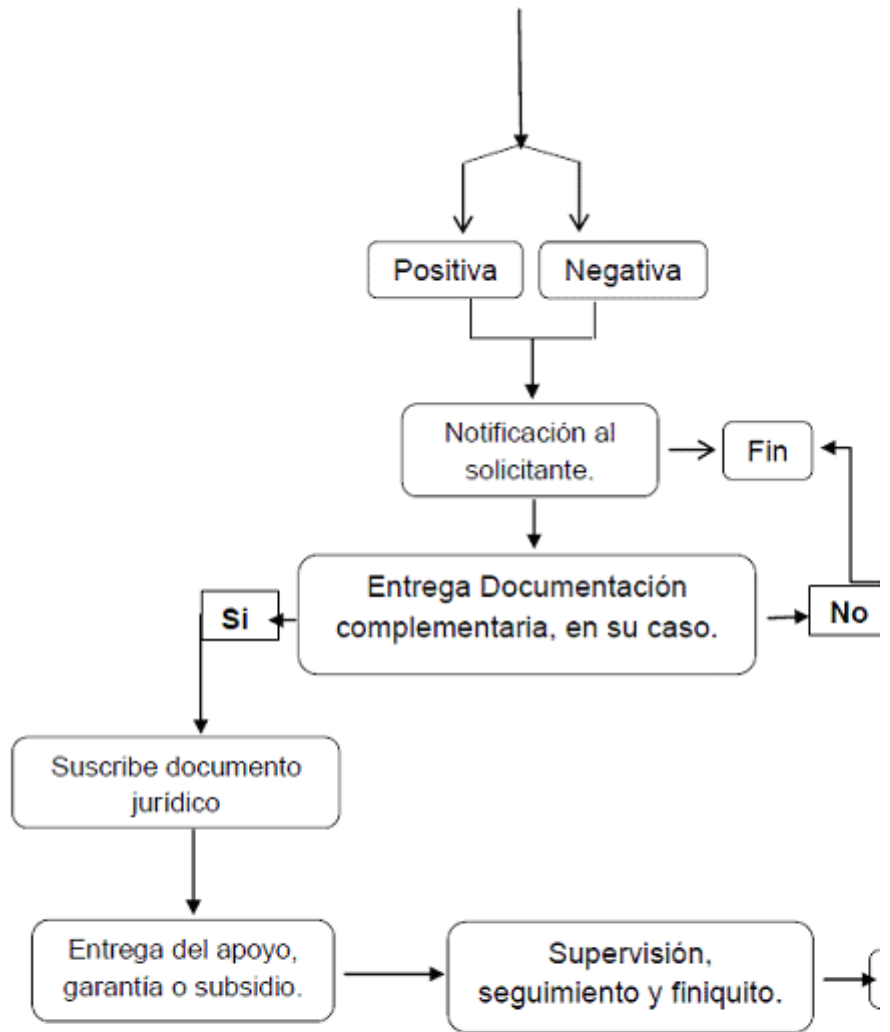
Positiva

Negativa

Notificación al solicitante.

Fin

Entrega Documentación complementaria, en su caso.

Si

No

Suscribe documento jurídico

Entrega del apoyo, garantía o subsidio.

Supervisión, seguimiento y finiquito.